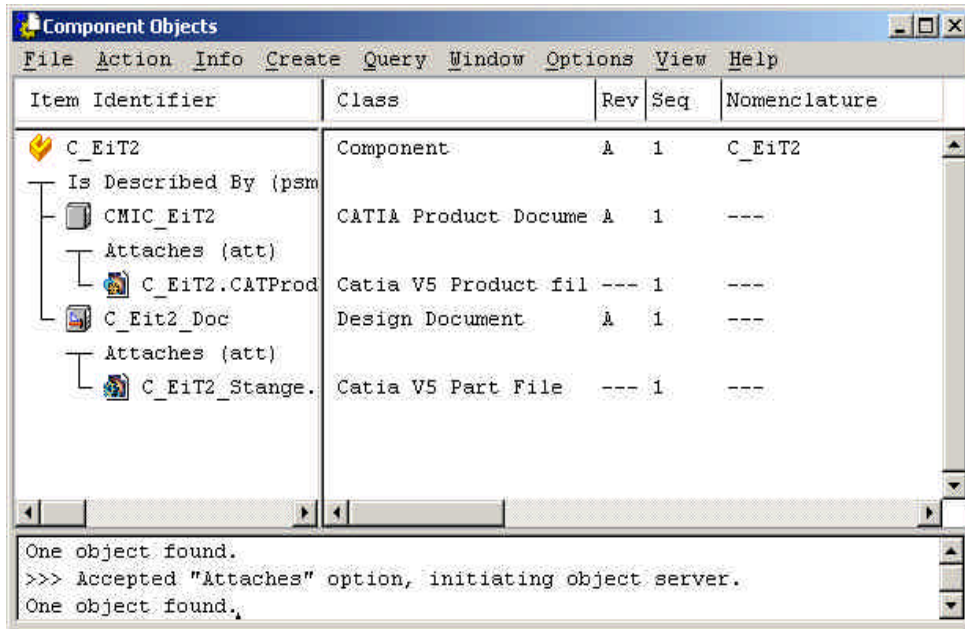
Component Objects

File Action Info Create Query Window Options View Help

| Item Identifier | Class | Rev | Seq | Nomenclature |
|---|---|---|---|---|
| C_EiT2 | Component | A | 1 | C_EiT2 |
| Is Described By (psm | | | | |
| CMIC_EiT2 | CATIA Product Docume | A | 1 | --- |
| Attaches (att) | | | | |
| C_EiT2.CATProd | Catia V5 Product fil | --- | 1 | --- |
| C_Eit2_Doc | Design Document | A | 1 | --- |
| Attaches (att) | | | | |
| C_EiT2_Stange. | Catia V5 Part File | --- | 1 | --- |

One object found.
>>> Accepted "Attaches" option, initiating object server.
One object found.